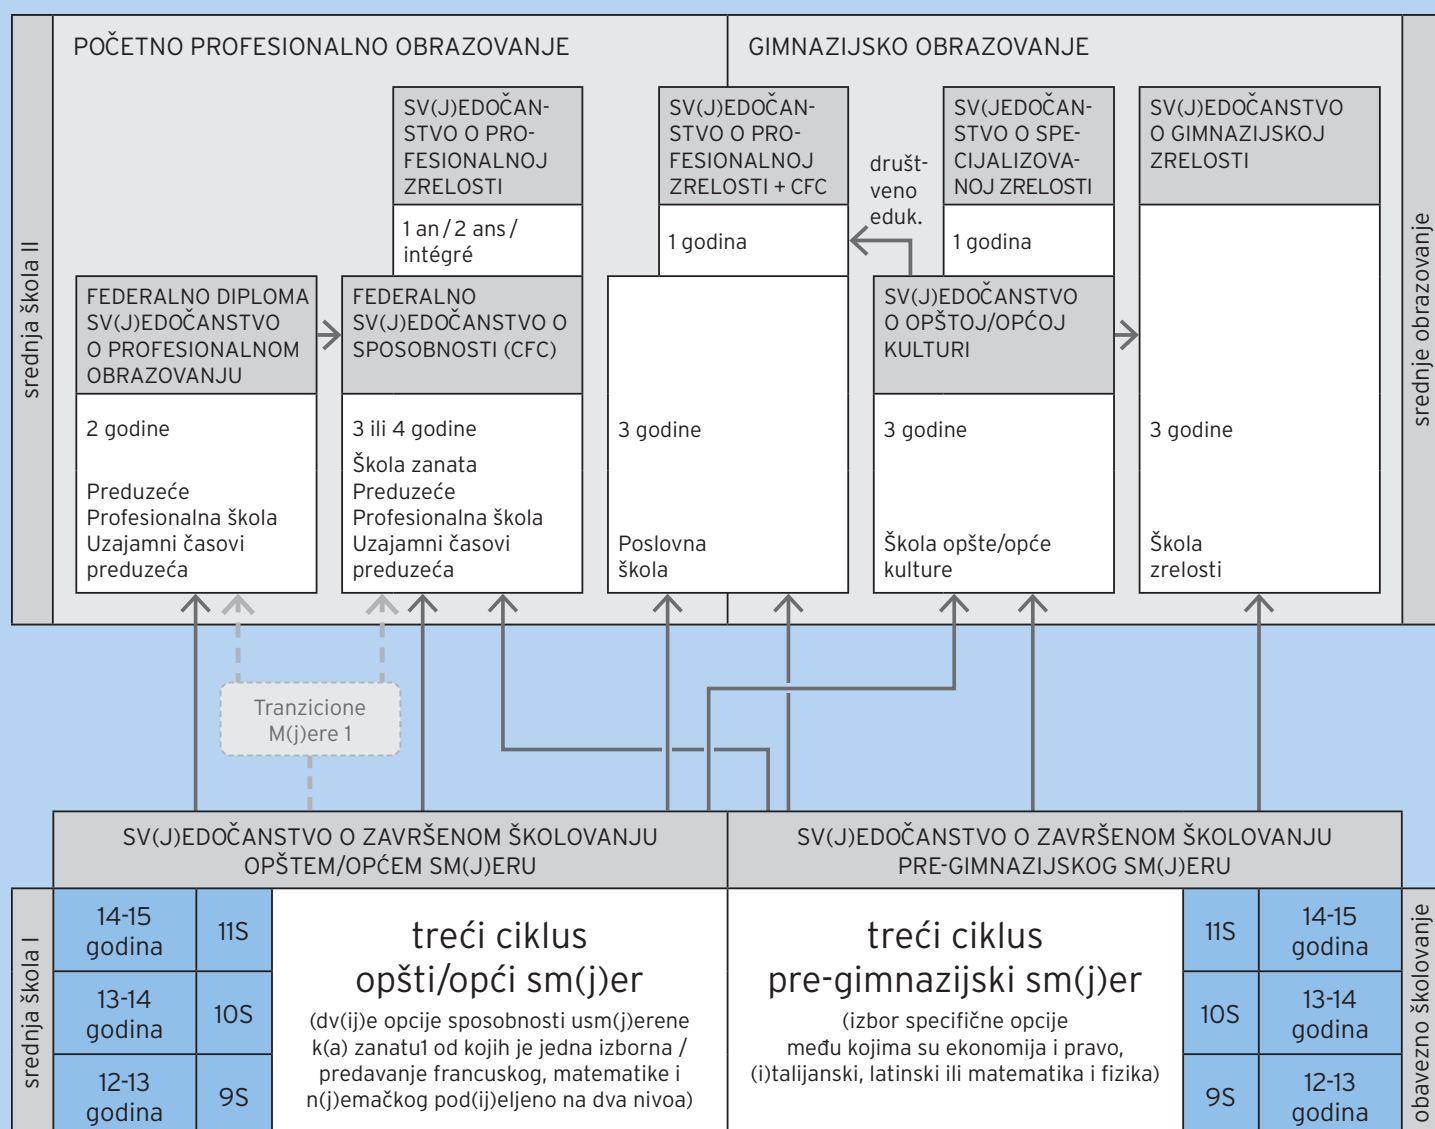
srednja škola II

POČETNO PROFESIONALNO OBRAZOVANJE

GIMNAZIJSKO OBRAZOVANJE

srednje obrazovanje

SV(J)EDOČANSTVO O PROFESIONALNOJ ZRELOSTI

1 an / 2 ans / intégré

SV(J)EDOČANSTVO O PROFESIONALNOJ ZRELOSTI + CFC

1 godina

društveno eduk.

SV(JEDOČANSTVO O SPECIJALIZOVANOJ ZRELOSTI

1 godina

SV(J)EDOČANSTVO O GIMNAZIJSKOJ ZRELOSTI

FEDERALNO DIPLOMA SV(J)EDOČANSTVO O PROFESIONALNOM OBRAZOVANJU

2 godine

Preduzeće
Profesionalna škola
Uzajamni časovi preduzeća

FEDERALNO SV(J)EDOČANSTVO O SPOSOBNOSTI (CFC)

3 ili 4 godine

Škola zanata
Preduzeće
Profesionalna škola
Uzajamni časovi preduzeća

3 godine

Poslovna škola

SV(J)EDOČANSTVO O OPŠTOJ/OPĆOJ KULTURI

3 godine

Škola opšte/opće kulture

3 godine

Škola zrelosti

Tranzicione M(j)ere 1

SV(J)EDOČANSTVO O ZAVRŠENOM ŠKOLOVANJU OPŠTEM/OPĆEM SM(J)ERU

SV(J)EDOČANSTVO O ZAVRŠENOM ŠKOLOVANJU PRE-GIMNAZIJSKOG SM(J)ERU

srednja škola I

| 14-15 godina | 11S |
|---|---|
| 13-14 godina | 10S |
| 12-13 godina | 9S |

treći ciklus
opšti/opći sm(j)er
(dv(ij)e opcije sposobnosti usm(j)erene k(a) zanatu1 od kojih je jedna izborna / predavanje francuskog, matematike i n(j)emačkog pod(ij)eljeno na dva nivoa)

treći ciklus
pre-gimnazijski sm(j)er
(izbor specifične opcije među kojima su ekonomija i pravo, (i)talijanski, latinski ili matematika i fizika)

| 11S | 14-15 godina |
|---|---|
| 10S | 13-14 godina |
| 9S | 12-13 godina |

obavezno školovanje